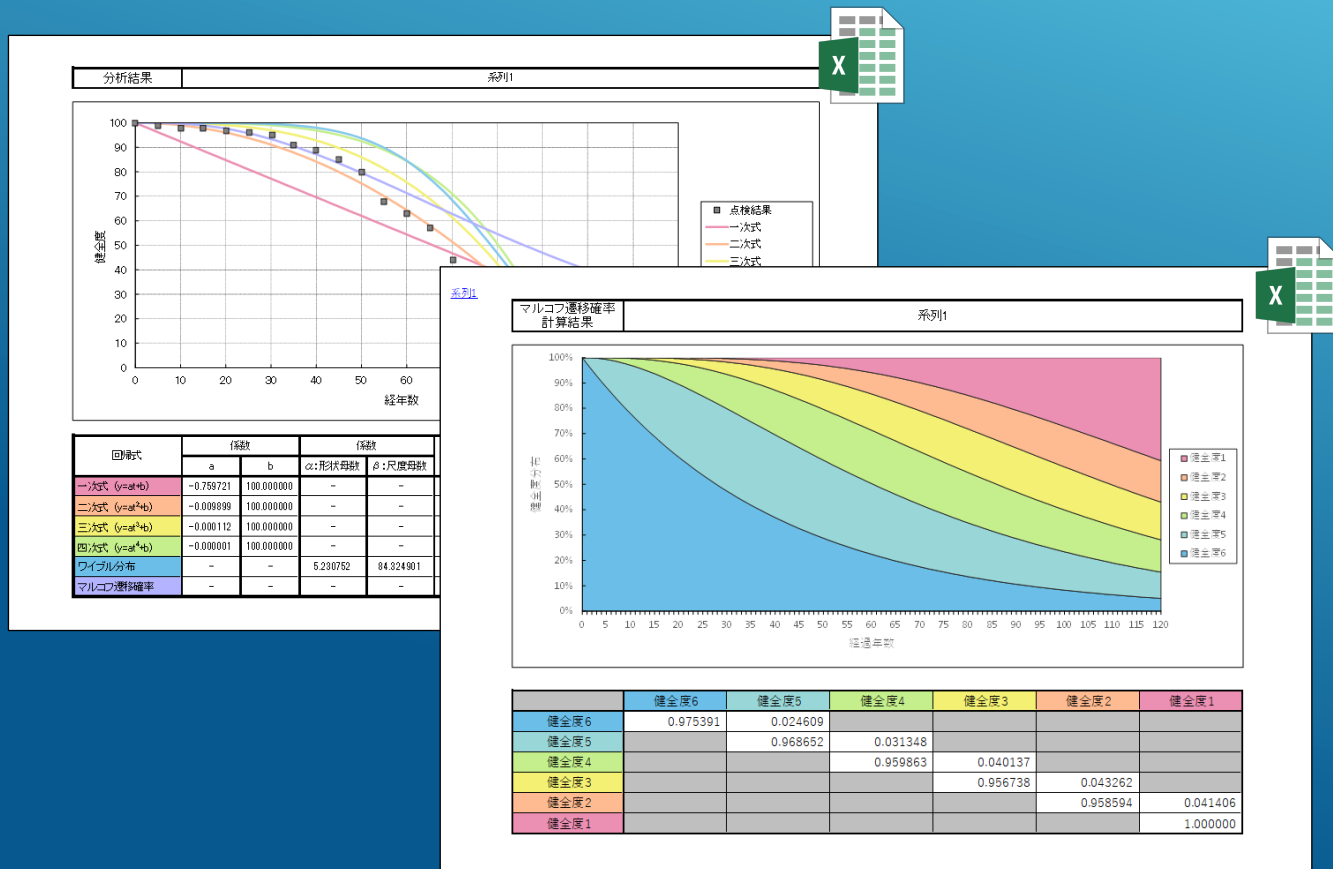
X

| 分析結果 | 系列1 |
|---|---|

100
90
80
70
60
50
40
30
20
10
0
0 10 20 30 40 50 60
健全度
経年数

点検結果
一次式
二次式
三次式

| 回帰式 | 係数 | | 係数 | |
|---|---|---|---|---|
| | a | b | α:形状母数 | β:尺度母数 |
| 一次式 (y=at+b) | -0.759721 | 100.000000 | - | - |
| 二次式 (y=at²+b) | -0.009899 | 100.000000 | - | - |
| 三次式 (y=at³+b) | -0.000112 | 100.000000 | - | - |
| 四次式 (y=at⁴+b) | -0.000001 | 100.000000 | - | - |
| ワイブル分布 | - | - | 5.230752 | 84.324901 |
| マルコフ遷移確率 | - | - | - | - |

X

系列1

| マルコフ遷移確率計算結果 | 系列1 |
|---|---|

100%
90%
80%
70%
60%
50%
40%
30%
20%
10%
0%
0 5 10 15 20 25 30 35 40 45 50 55 60 65 70 75 80 85 90 95 100 105 110 115 120
健全度割合
経過年数

健全度1
健全度2
健全度3
健全度4
健全度5
健全度6

| | 健全度6 | 健全度5 | 健全度4 | 健全度3 | 健全度2 | 健全度1 |
|---|---|---|---|---|---|---|
| 健全度6 | 0.975391 | 0.024609 | | | | |
| 健全度5 | | 0.968652 | 0.031348 | | | |
| 健全度4 | | | 0.959863 | 0.040137 | | |
| 健全度3 | | | | 0.956738 | 0.043262 | |
| 健全度2 | | | | | 0.958594 | 0.041406 |
| 健全度1 | | | | | | 1.000000 |